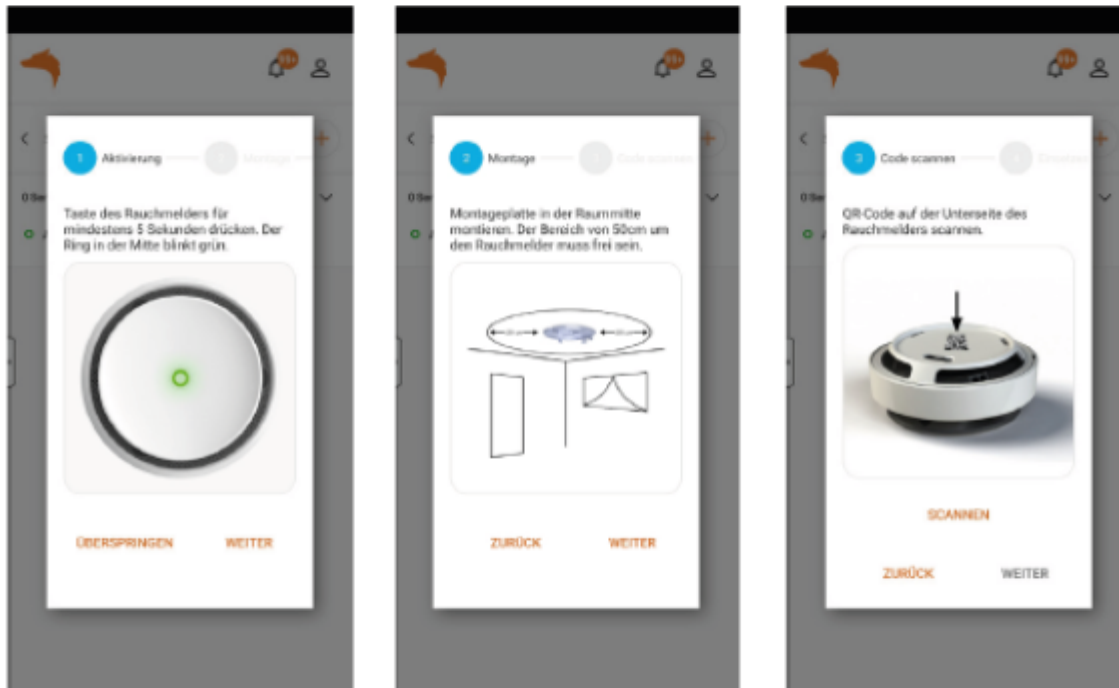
99+

1 Aktivierung 2 Montage

Taste des Rauchmelders für mindestens 5 Sekunden drücken. Der Ring in der Mitte blinkt grün.

ÜBERSPRINGEN WEITER

99+

2 Montage 3 Code scannen

Montageplatte in der Raummitte montieren. Der Bereich von 50cm um den Rauchmelder muss frei sein.

ZURÜCK WEITER

99+

3 Code scannen 4 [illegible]

QR-Code auf der Unterseite des Rauchmelders scannen.

SCANNEN

ZURÜCK WEITER